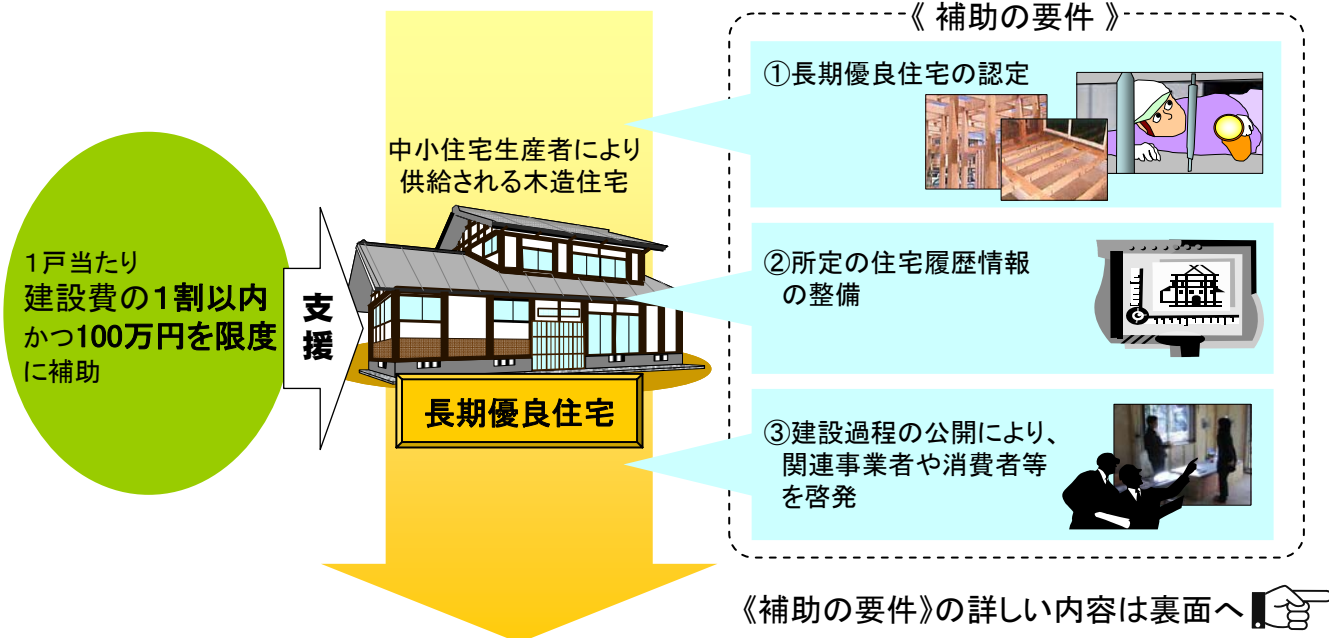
1戸当たり
建設費の1割以内
かつ100万円を限度
に補助

支援

中小住宅生産者により
供給される木造住宅

長期優良住宅

《 補助の要件 》

①長期優良住宅の認定

②所定の住宅履歴情報
の整備

③建設過程の公開により、
関連事業者や消費者等
を啓発

《補助の要件》の詳しい内容は裏面へ